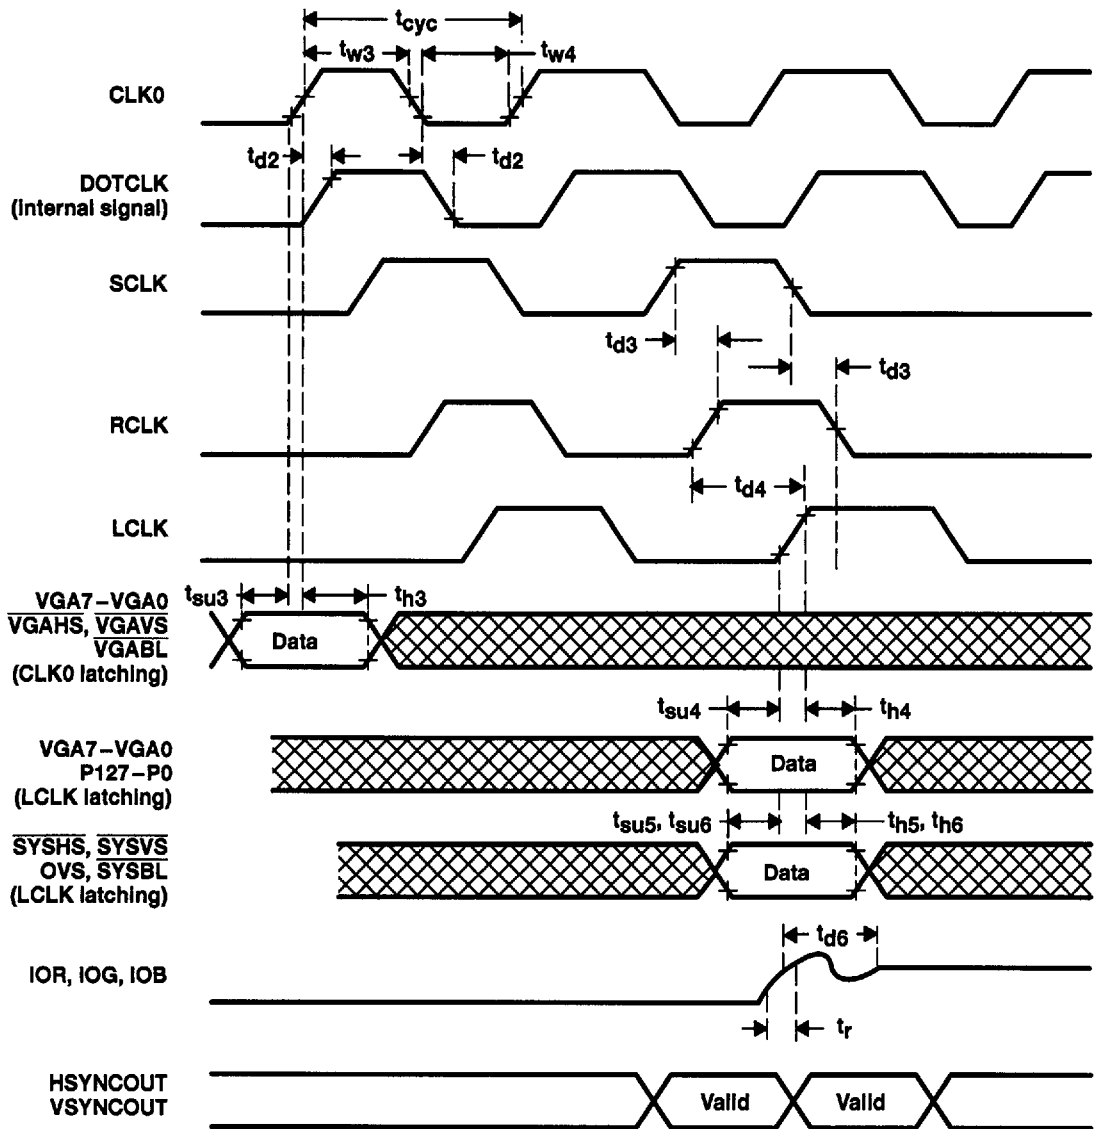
$t_{cyc}$

$t_{w3}$

$t_{w4}$

CLK0

$t_{d2}$

$t_{d2}$

DOTCLK (internal signal)

SCLK

$t_{d3}$

$t_{d3}$

RCLK

$t_{d4}$

LCLK

$t_{su3}$

$t_{h3}$

$\overline{VGA7-VGA0}$ $\overline{VGAHS}$, $\overline{VGAVS}$ $\overline{VGABL}$ (CLK0 latching)

Data

$t_{su4}$

$t_{h4}$

VGA7 – VGA0 P127 – P0 (LCLK latching)

Data

$t_{su5}$, $t_{su6}$

$t_{h5}$, $t_{h6}$

$\overline{SYSHS}$, $\overline{SYSVS}$ OVS, $\overline{SYSBL}$ (LCLK latching)

Data

$t_{d6}$

IOR, IOG, IOB

$t_r$

HSYNCOUT VSYNCOUT

Valid

Valid